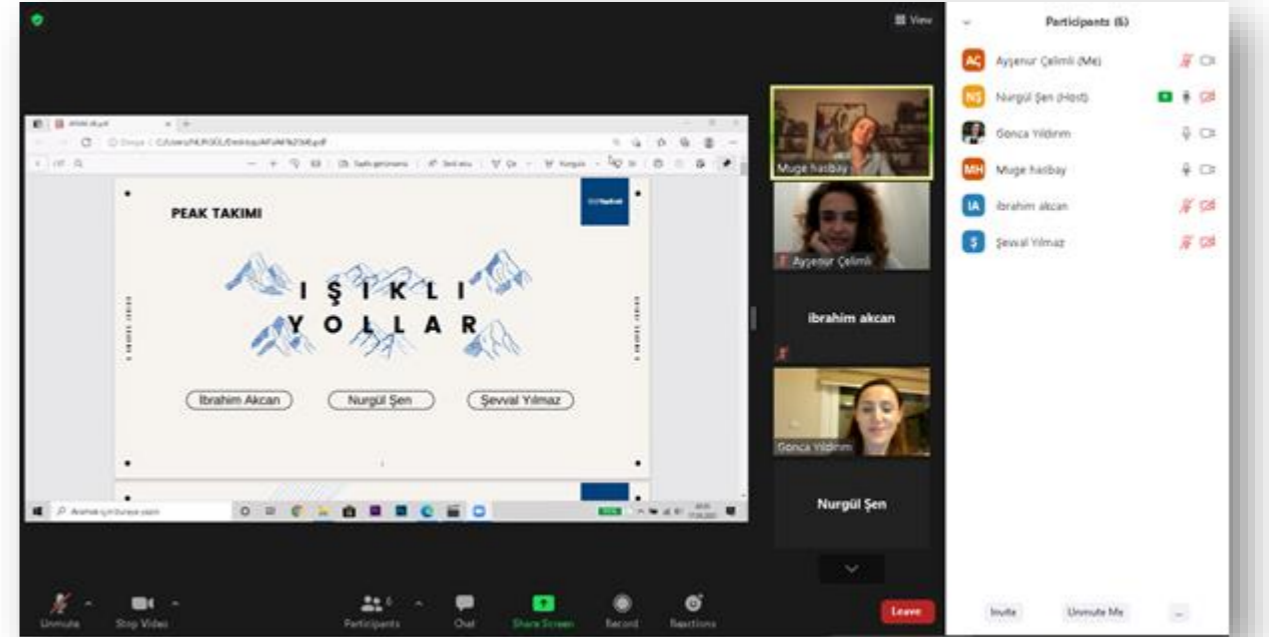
View

Participants (6)

AÇ Ayşenur Çelimli (Me)
NŞ Nurgül Şen (Host)
Gonca Yıldırım
MH Muge hatbay
IA ibrahim akcan
Ş Şevval Yılmaz

PEAK TAKIMI

IŞIKLI YOLLAR

İbrahim Akcan
Nurgül Şen
Şevval Yılmaz

Muge hatbay
Ayşenur Çelimli
ibrahim akcan
Gonca Yıldırım
Nurgül Şen

Unmute
Stop Video
Participants
Chat
Share Screen
Record
Reactions
Leave

Invite
Unmute Me
...